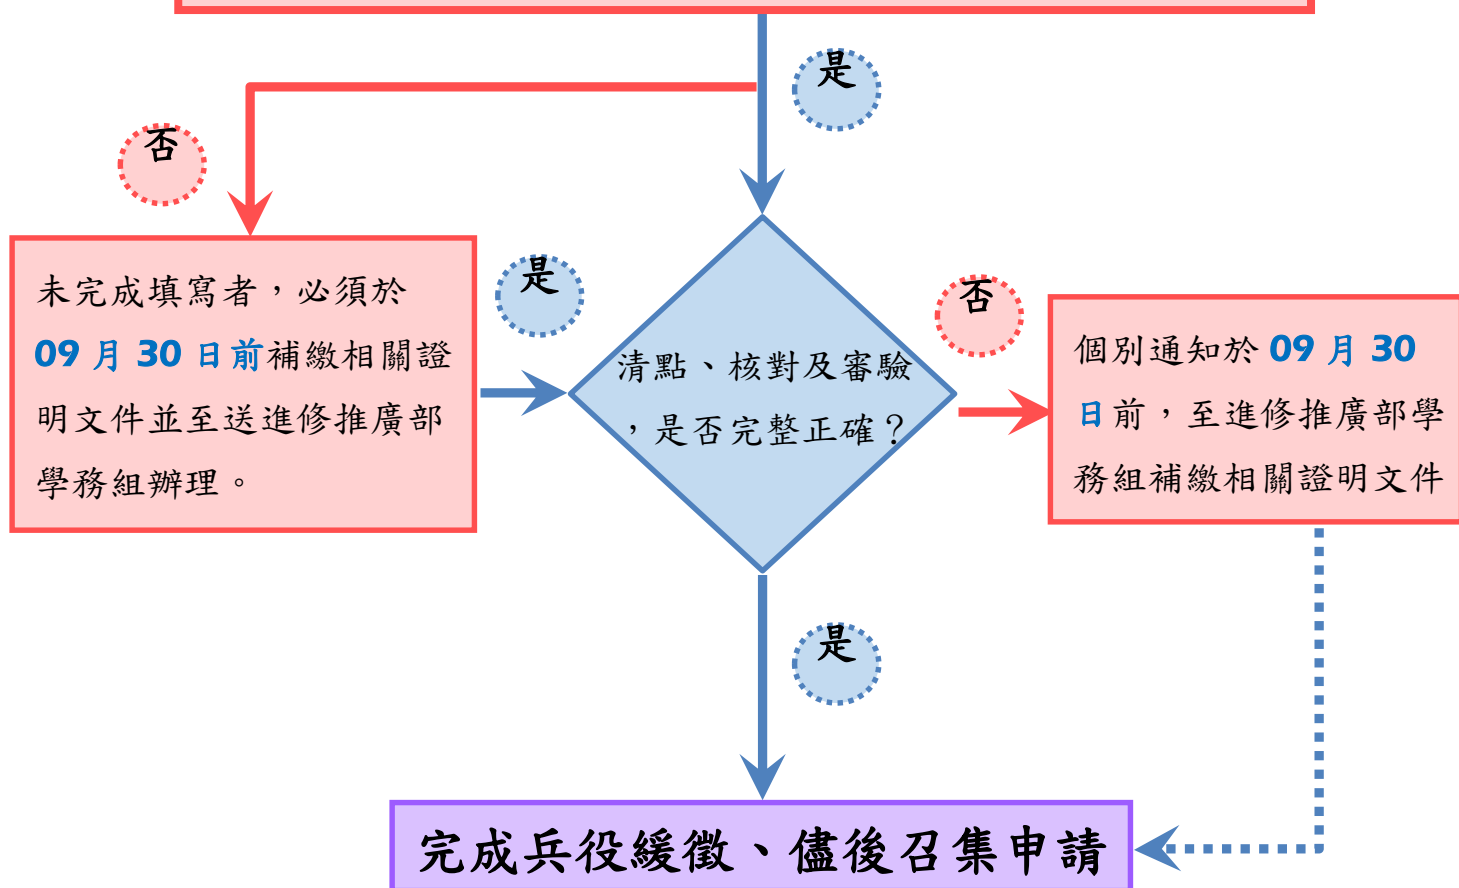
是

否

未完成填寫者，必須於 09 月 30 日前補繳相關證明文件並至送進修推廣部學務組辦理。

是

清點、核對及審驗，是否完整正確？

否

個別通知於 09 月 30 日前，至進修推廣部學務組補繳相關證明文件

是

完成兵役緩徵、儘後召集申請